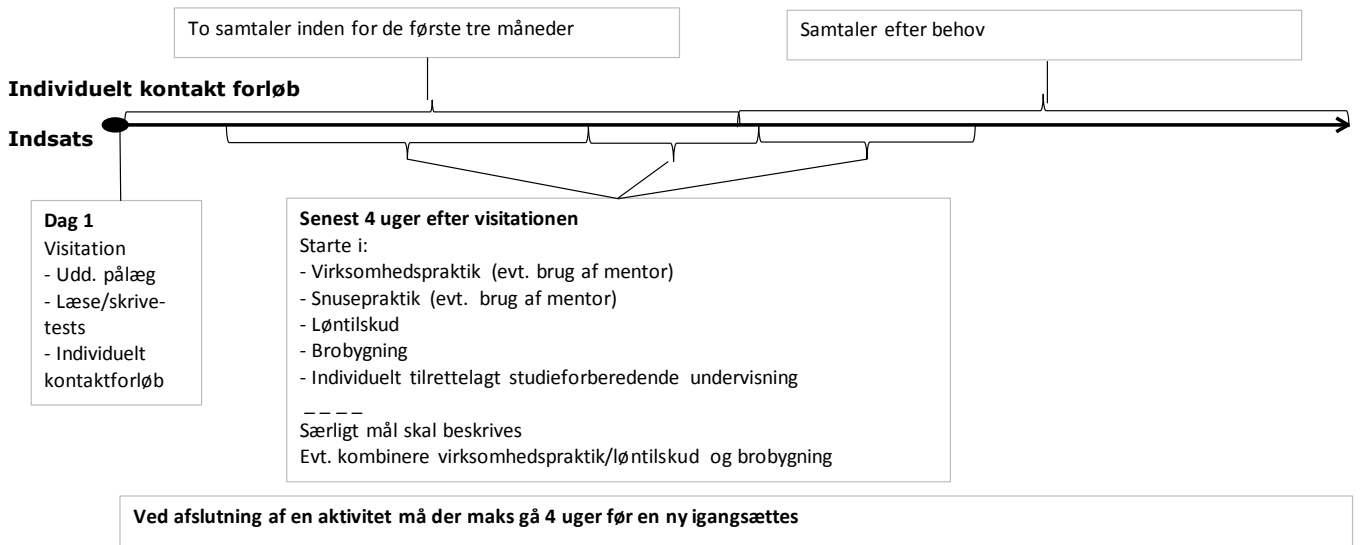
To samtaler inden for de første tre måneder

Samtaler efter behov

**Individuelt kontakt forløb**

**Indsats**

**Dag 1**
Visitation
- Udd. pålæg
- Læse/skrive-tests
- Individuelt kontaktforløb

**Senest 4 uger efter visitationen**
Starte i:
- Virksomhedspraktik (evt. brug af mentor)
- Snusepraktik (evt. brug af mentor)
- Løntilskud
- Brobygning
- Individuelt tilrettelagt studieforberedende undervisning

_ _ _ _
Særligt mål skal beskrives
Evt. kombinere virksomhedspraktik/løntilskud og brobygning

**Ved afslutning af en aktivitet må der maks gå 4 uger før en ny igangsættes**